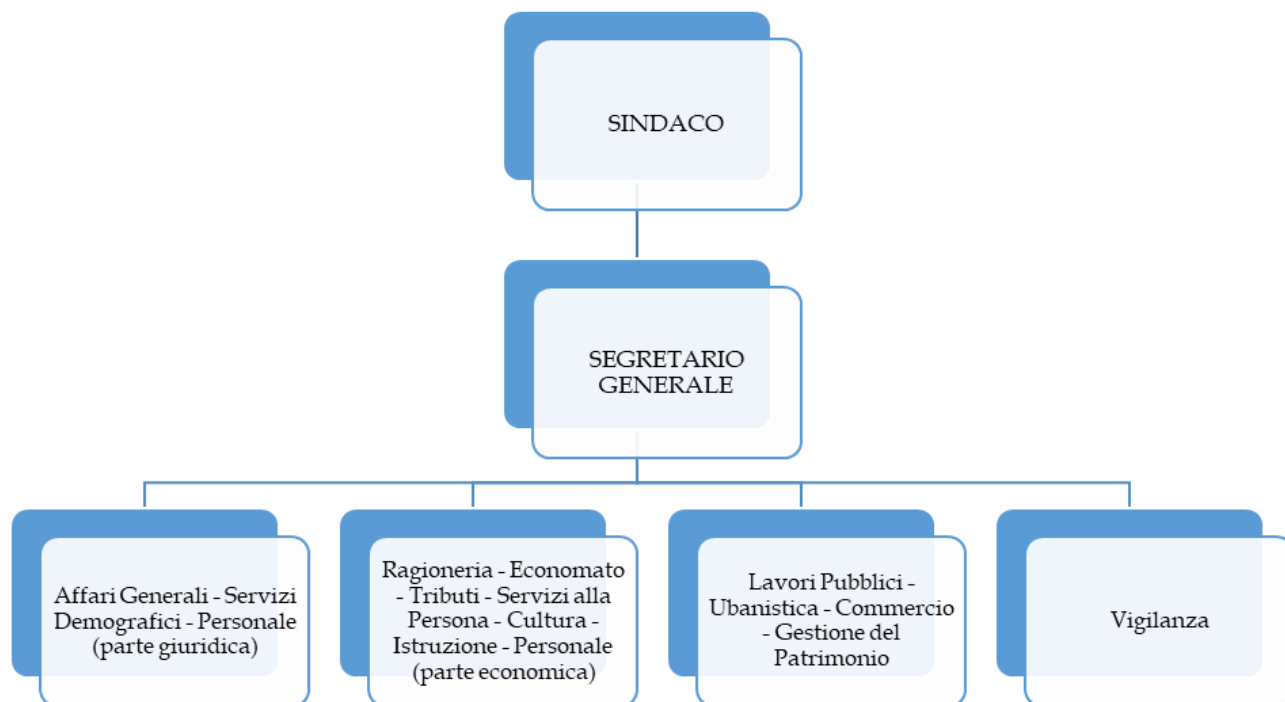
SINDACO

SEGRETARIO GENERALE

Affari Generali - Servizi Demografici - Personale (parte giuridica)

Ragioneria - Economato - Tributi - Servizi alla Persona - Cultura - Istruzione - Personale (parte economica)

Lavori Pubblici - Ubanistica - Commercio - Gestione del Patrimonio

Vigilanza